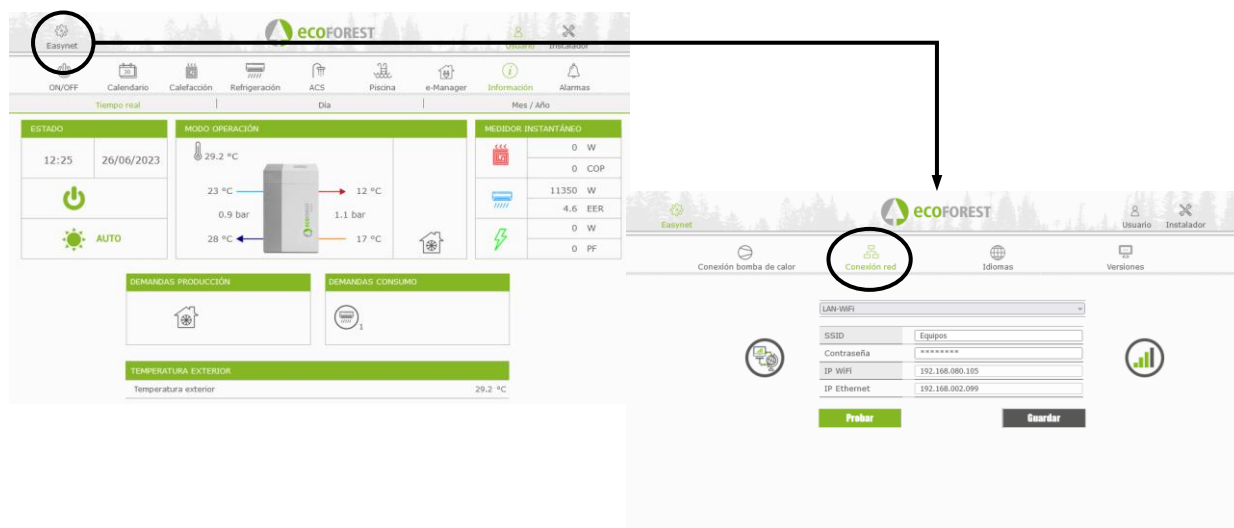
Easynet
ecoFOREST
Usuario Instalador

ON/OFF Calendario Calefacción Refrigeración ACS Piscina e-Manager Información Alarmas

Tiempo real | Día | Mes / Año

ESTADO
12:25 26/06/2023
AUTO

MODO OPERACIÓN
29.2 °C
23 °C
12 °C
0.9 bar
1.1 bar
28 °C
17 °C

MEDIDOR INSTANTÁNEO
0 W
0 COP
11350 W
4.6 EER
0 W
0 PF

DEMANDAS PRODUCCIÓN

DEMANDAS CONSUMO
1

TEMPERATURA EXTERIOR
Temperatura exterior 29.2 °C

Easynet
ecoFOREST
Usuario Instalador

Conexión bomba de calor Conexión red Idiomas Versiones

LAN-WiFi

| SSID | Equipos |
|---|---|
| Contraseña | ******** |
| IP WiFi | 192.168.080.105 |
| IP Ethernet | 192.168.002.099 |

Probar Guardar